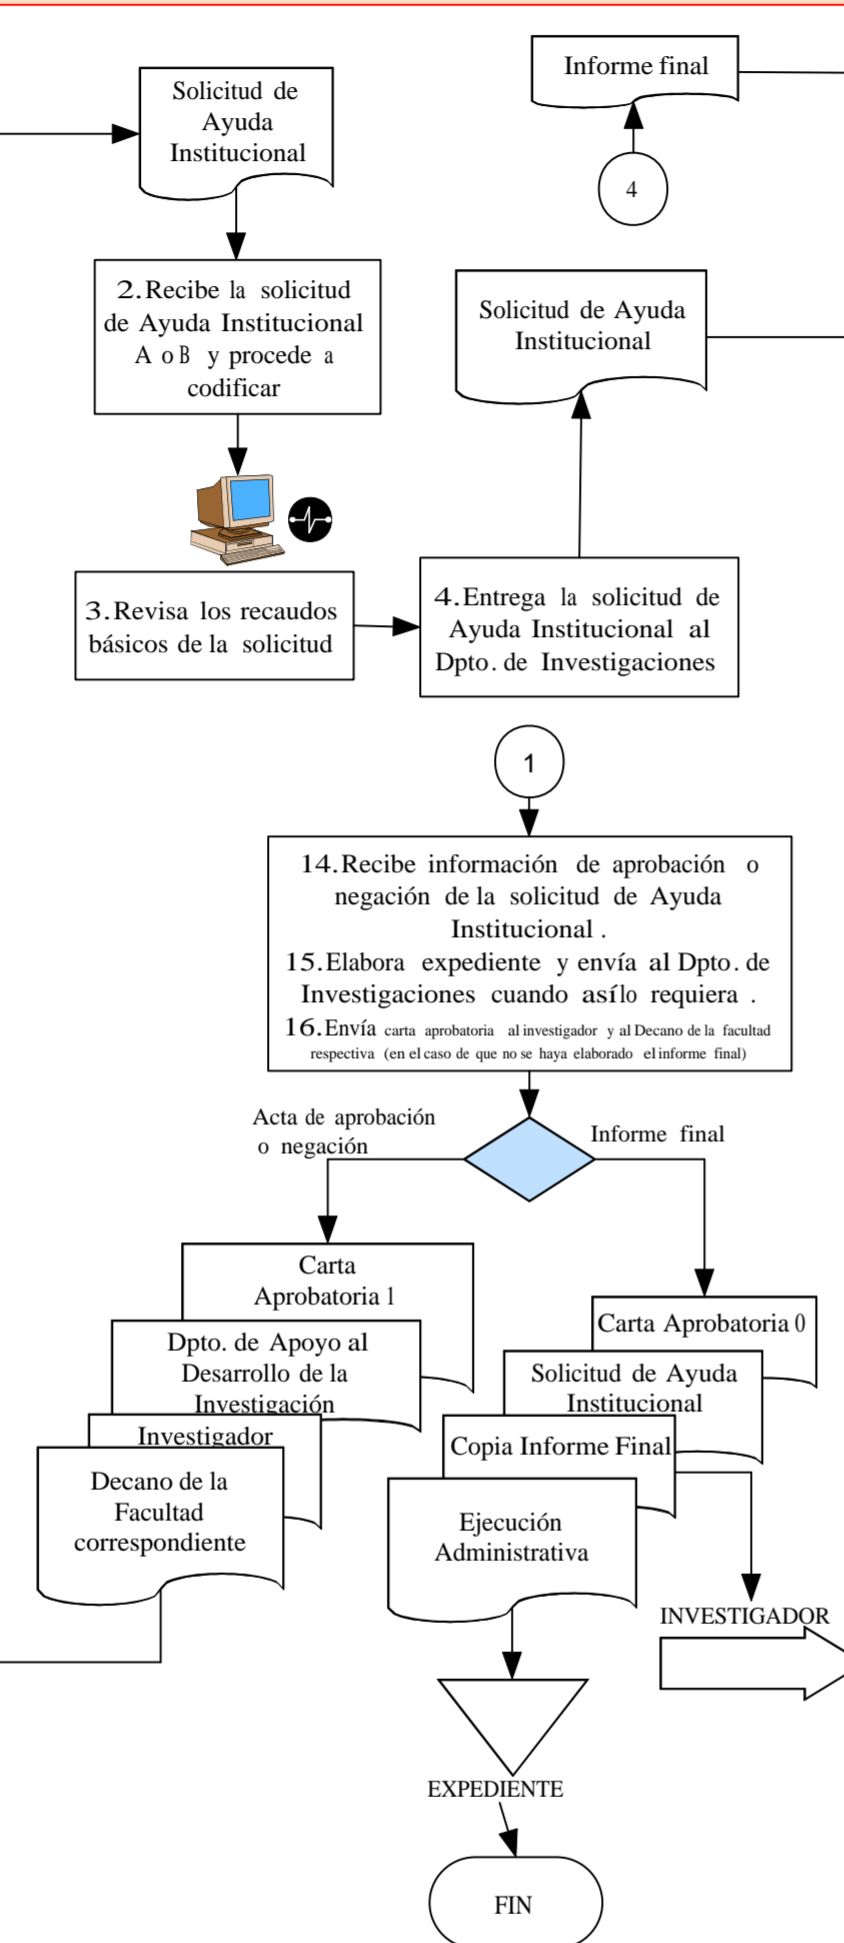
Informe final

4

Solicitud de Ayuda Institucional

2. Recibe la solicitud de Ayuda Institucional A o B y procede a codificar

Solicitud de Ayuda Institucional

3. Revisa los recaudos básicos de la solicitud

4. Entrega la solicitud de Ayuda Institucional al Dpto. de Investigaciones

1

14. Recibe información de aprobación o negación de la solicitud de Ayuda Institucional.
15. Elabora expediente y envía al Dpto. de Investigaciones cuando asílo requiera.
16. Envía carta aprobatoria al investigador y al Decano de la facultad respectiva (en el caso de que no se haya elaborado el informe final)

Acta de aprobación o negación

Informe final

Carta Aprobatoria 1

Dpto. de Apoyo al Desarrollo de la Investigación

Investigador

Decano de la Facultad correspondiente

Carta Aprobatoria 0

Solicitud de Ayuda Institucional

Copia Informe Final

Ejecución Administrativa

INVESTIGADOR

EXPEDIENTE

FIN